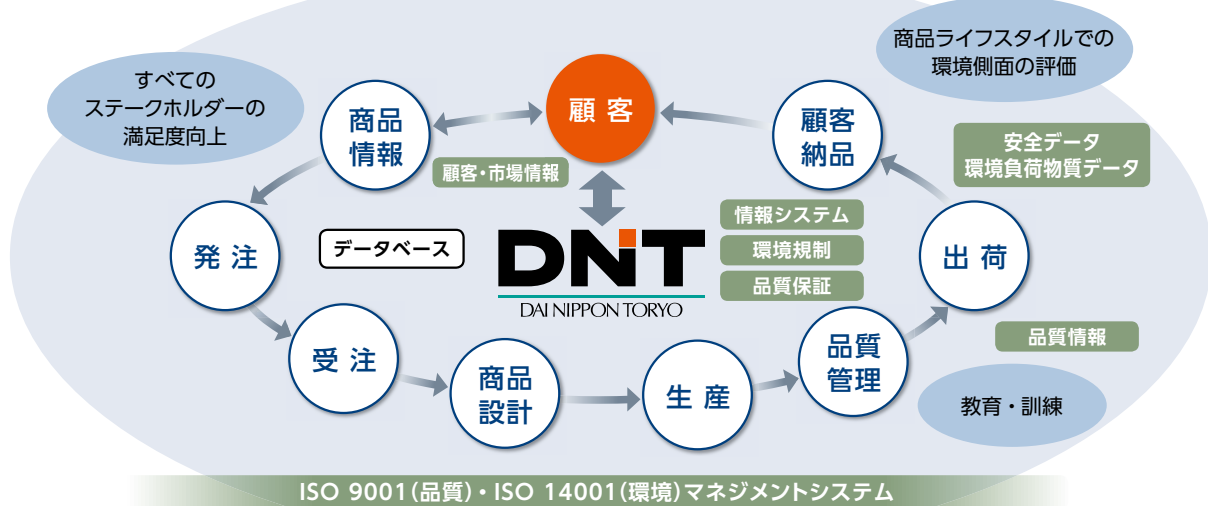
すべての
ステークホルダーの
満足度向上

商品ライフスタイルでの
環境側面の評価

商品
情報

顧 客

顧客
納品

顧客・市場情報

安全データ
環境負荷物質データ

発 注

データベース

DNT
DAI NIPPON TORYO

情報システム

環境規制

品質保証

出 荷

品質情報

受 注

商品
設計

生 産

品質
管理

教育・訓練

ISO 9001(品質)・ISO 14001(環境)マネジメントシステム